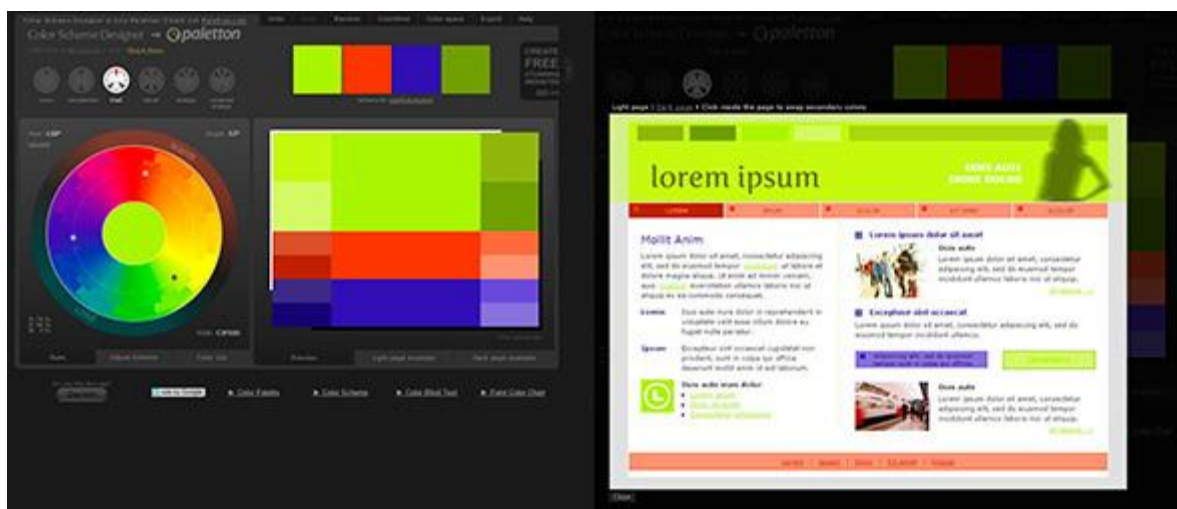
Color Scheme Designer → paletton

CREATE FREE

Light page | Dark page • Click inside the page to swap secondary colors

lorem ipsum

Mollit Anim

Lorem

Ipsum

Duis aute irure dolor

Lorem ipsum dolor sit amet

Duis aute

Excepteur sint occaecat

Duis aute

Close